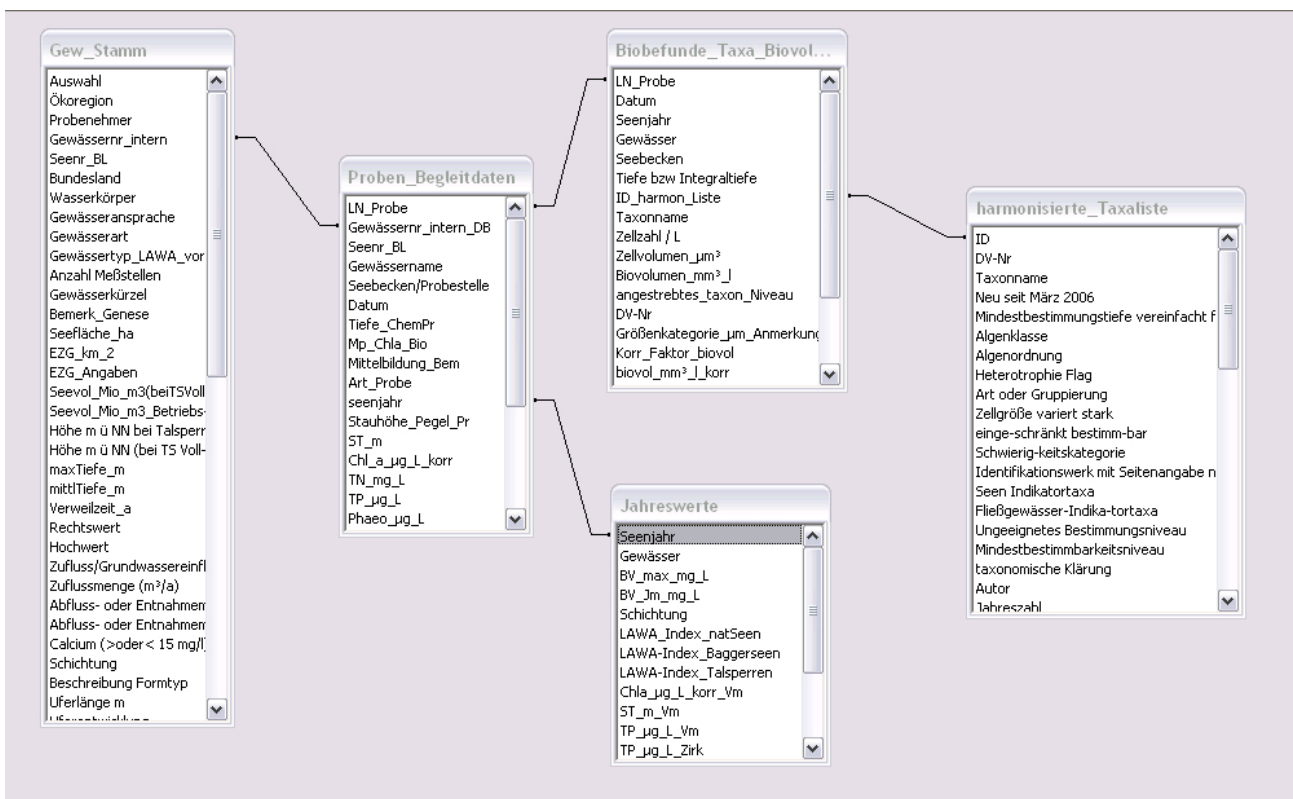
Gew_Stamm

Auswahl
Ökoregion
Probenehmer
Gewässernr_intern
Seenr_BL
Bundesland
Wasserkörper
Gewässeransprache
Gewässerart
Gewässertyp_LAWA_vor
Anzahl Meßstellen
Gewässerkürzel
Bemerk_Genese
Seefläche_ha
EZG_km_2
EZG_Angaben
Seevol_Mio_m3(beiTSVoll
Seevol_Mio_m3_Betriebs-
Höhe m ü NN bei Talsperr
Höhe m ü NN (bei TS Voll-
maxTiefe_m
mittlTiefe_m
Verweilzeit_a
Rechtswert
Hochwert
Zufluss/Grundwassereinfl
Zuflussmenge (m³/a)
Abfluss- oder Entnahmem
Abfluss- oder Entnahmem
Calcium (>oder< 15 mg/l)
Schichtung
Beschreibung Formtyp
Uferlänge m
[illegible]

Proben_Begleitdaten

LN_Probe
Gewässernr_intern_DB
Seenr_BL
Gewässername
Seebecken/Probestelle
Datum
Tiefe_ChemPr
Mp_Chla_Bio
Mittelbildung_Bem
Art_Probe
seenjahr
Stauhöhe_Pegel_Pr
ST_m
Chl_a_µg_L_korr
TN_mg_L
TP_µg_L
Phaeo_µg_L

Biobefunde_Taxa_Biovol...

LN_Probe
Datum
Seenjahr
Gewässer
Seebecken
Tiefe bzw Integraltiefe
ID_harmon_Liste
Taxonname
Zellzahl / L
Zellvolumen_µm³
Biovolumen_mm³_l
angestrebtes_taxon_Niveau
DV-Nr
Größenkategorie_µm_Anmerkung
Korr_Faktor_biovol
biovol_mm³_l_korr

Jahreswerte

Seenjahr
Gewässer
BV_max_mg_L
BV_Jm_mg_L
Schichtung
LAWA_Index_natSeen
LAWA-Index_Baggerseen
LAWA-Index_Talsperren
Chla_µg_L_korr_Vm
ST_m_Vm
TP_µg_L_Vm
TP_µg_L_Zirk

harmonisierte_Taxaliste

ID
DV-Nr
Taxonname
Neu seit März 2006
Mindestbestimmungstiefe vereinfacht f
Algenklasse
Algenordnung
Heterotrophie Flag
Art oder Gruppierung
Zellgröße variert stark
einge-schränkt bestimm-bar
Schwierig-keitskategorie
Identifikationswerk mit Seitenangabe n
Seen Indikatortaxa
Fließgewässer-Indika-tortaxa
Ungeeignetes Bestimmungsniveau
Mindestbestimmbarkeitsniveau
taxonomische Klärung
Autor
Jahreszahl